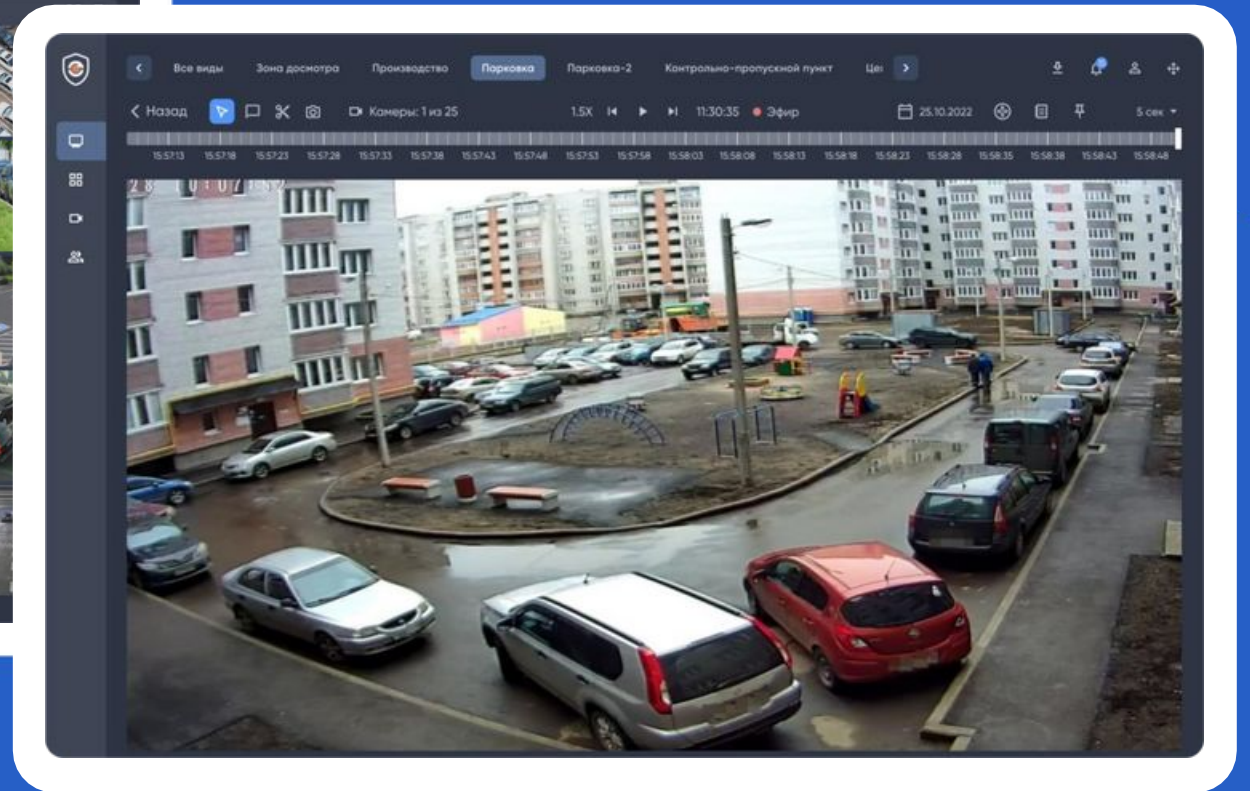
Все виды Зона досмотра Производство Парковка Парковка-2 Контрольно-пропускной пункт Це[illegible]

Назад Камеры: 1 из 25 1.5X 11:30:35 Эфир 25.10.2022 5 сек

15:57:13 15:57:18 15:57:23 15:57:28 15:57:33 15:57:38 15:57:43 15:57:48 15:57:53 15:57:58 15:58:03 15:58:08 15:58:13 15:58:18 15:58:23 15:58:28 15:58:35 15:58:38 15:58:43 15:58:48

28 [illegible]